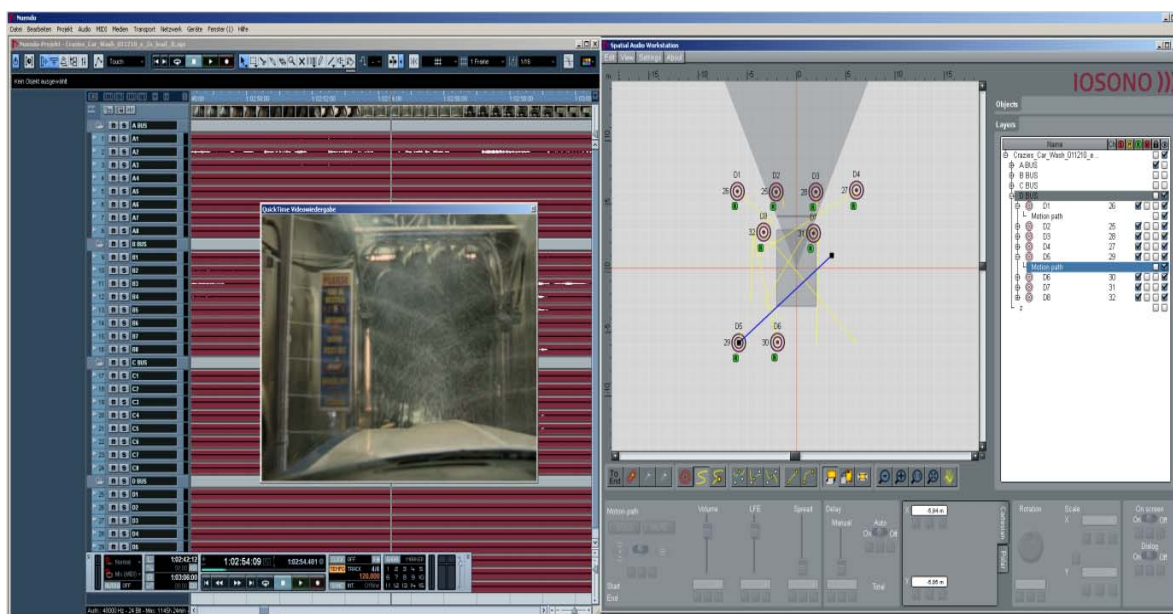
Nuendo
Datei Bearbeiten Projekt Audio MIDI Medien Transport Netzwerk Geräte Fenster (1) Hilfe
Nuendo-Projekt - Crazies_Car_Wash_011210_e_2x_level_II.npr
Touch
Kein Objekt ausgewählt
A BUS
A1
A2
A3
A4
A5
A6
A7
A8
B BUS
B1
B2
B3
B4
B5
B6
B7
B8
C BUS
C1
C2
C3
C4
C5
C6
C7
C8
D BUS
D1
D2
D3
D4
D5
QuickTime Videowiedergabe
1:02:54:09
120.000
Spatial Audio Workstation
Edit View Settings About
IOSONO
Objects
Layers
Name
Crazies_Car_Wash_011210_e...
A BUS
B BUS
C BUS
D BUS
D1 26
Motion path
D2 25
D3 28
D4 27
D5 29
Motion path
D6 30
D7 31
D8 32
D1
D2
D3
D4
26
25
28
27
D8
D7
32
31
D5
D6
29
30
Motion path
Volume
LFE
Spread
Delay
Manual
Auto
On
Off
Start
End
Time
Rotation
Scale
On screen
Dialog
-6.84 m
-6.86 m